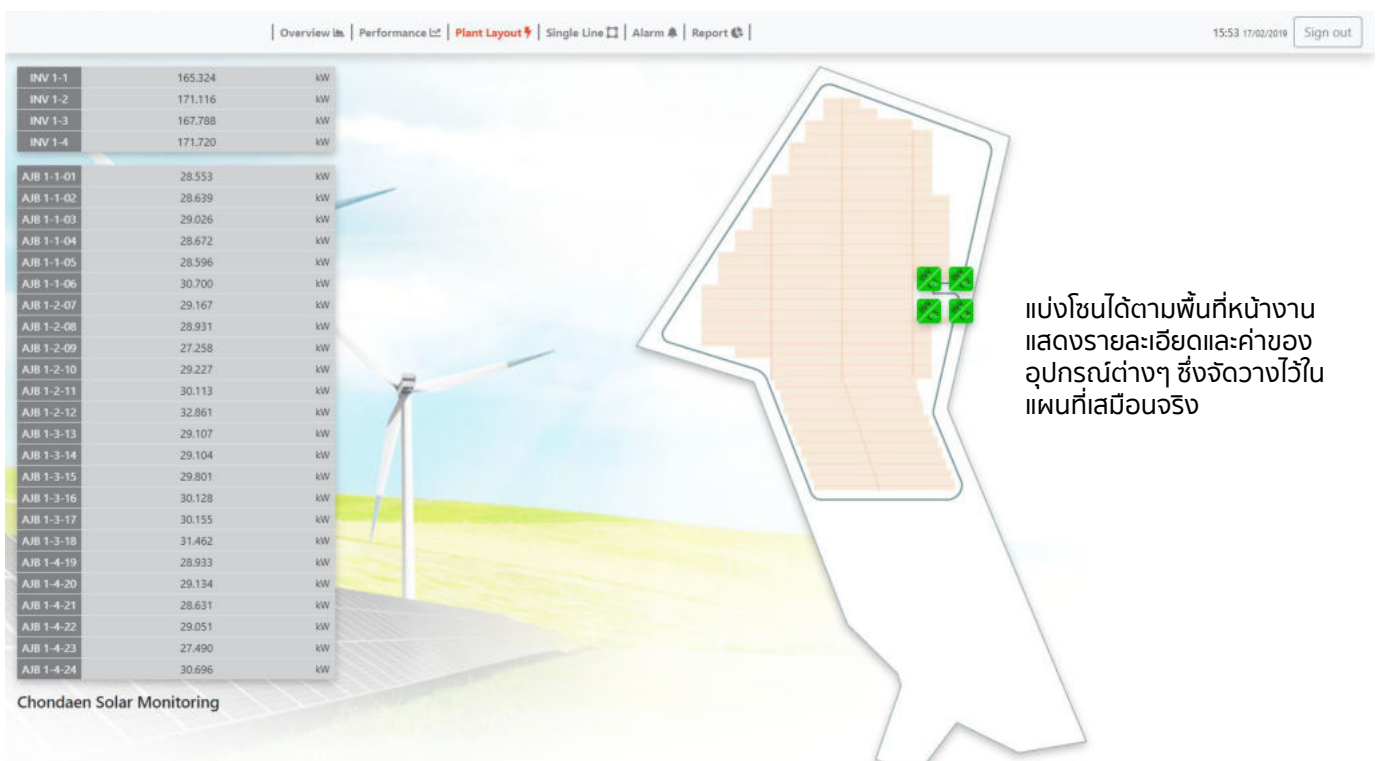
| Overview | Performance | Plant Layout | Single Line | Alarm | Report |

15:53 17/02/2019 Sign out

| INV 1-1 | 165.324 | kW |
|---|---|---|
| INV 1-2 | 171.116 | kW |
| INV 1-3 | 167.788 | kW |
| INV 1-4 | 171.720 | kW |

| AJB 1-1-01 | 28.553 | kW |
|---|---|---|
| AJB 1-1-02 | 28.639 | kW |
| AJB 1-1-03 | 29.026 | kW |
| AJB 1-1-04 | 28.672 | kW |
| AJB 1-1-05 | 28.596 | kW |
| AJB 1-1-06 | 30.700 | kW |
| AJB 1-2-07 | 29.167 | kW |
| AJB 1-2-08 | 28.931 | kW |
| AJB 1-2-09 | 27.258 | kW |
| AJB 1-2-10 | 29.227 | kW |
| AJB 1-2-11 | 30.113 | kW |
| AJB 1-2-12 | 32.861 | kW |
| AJB 1-3-13 | 29.107 | kW |
| AJB 1-3-14 | 29.104 | kW |
| AJB 1-3-15 | 29.801 | kW |
| AJB 1-3-16 | 30.128 | kW |
| AJB 1-3-17 | 30.155 | kW |
| AJB 1-3-18 | 31.462 | kW |
| AJB 1-4-19 | 28.933 | kW |
| AJB 1-4-20 | 29.134 | kW |
| AJB 1-4-21 | 28.631 | kW |
| AJB 1-4-22 | 29.051 | kW |
| AJB 1-4-23 | 27.490 | kW |
| AJB 1-4-24 | 30.696 | kW |

Chondaen Solar Monitoring

แบ่งโซนได้ตามพื้นที่หน้างาน แสดงรายละเอียดและค่าของอุปกรณ์ต่างๆ ซึ่งจัดวางไว้ในแผนที่เสมือนจริง